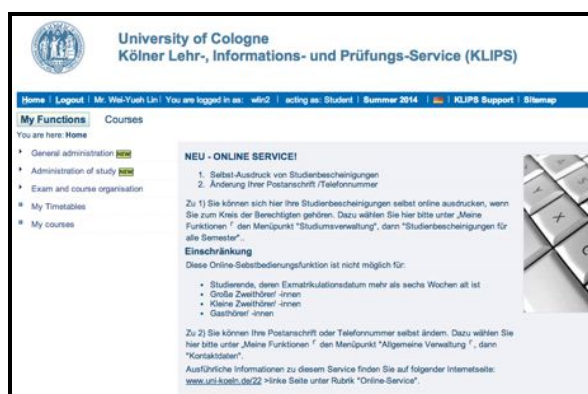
University of Cologne
Kölner Lehr-, Informations- und Prüfungs-Service (KLIPS)

Home | Logout | Mr. Wei-Yueh Lin | You are logged in as: wlin2 | acting as: Student | Summer 2014 | | KLIPS Support | Sitemap

My Functions Courses

You are here: Home

General administration NEW
Administration of study NEW
Exam and course organisation
My Timetables
My courses

NEU - ONLINE SERVICE!

1. Selbst-Ausdruck von Studienbescheinigungen
2. Änderung Ihrer Postanschrift /Telefonnummer

Zu 1) Sie können sich hier Ihre Studienbescheinigungen selbst online ausdrucken, wenn Sie zum Kreis der Berechtigten gehören. Dazu wählen Sie hier bitte unter „Meine Funktionen" den Menüpunkt "Studiumsverwaltung", dann "Studienbescheinigungen für alle Semester".

Einschränkung
Diese Online-Selbstbedienungsfunktion ist nicht möglich für:

• Studierende, deren Exmatrikulationsdatum mehr als sechs Wochen alt ist
• Große Zweithörer/ -innen
• Kleine Zweithörer/ -innen
• Gasthörer/ -innen

Zu 2) Sie können Ihre Postanschrift oder Telefonnummer selbst ändern. Dazu wählen Sie hier bitte unter „Meine Funktionen" den Menüpunkt "Allgemeine Verwaltung", dann "Kontaktdaten".

Ausführliche Informationen zu diesem Service finden Sie auf folgender Internetseite: www.uni-koeln.de/22 >linke Seite unter Rubrik "Online-Service".